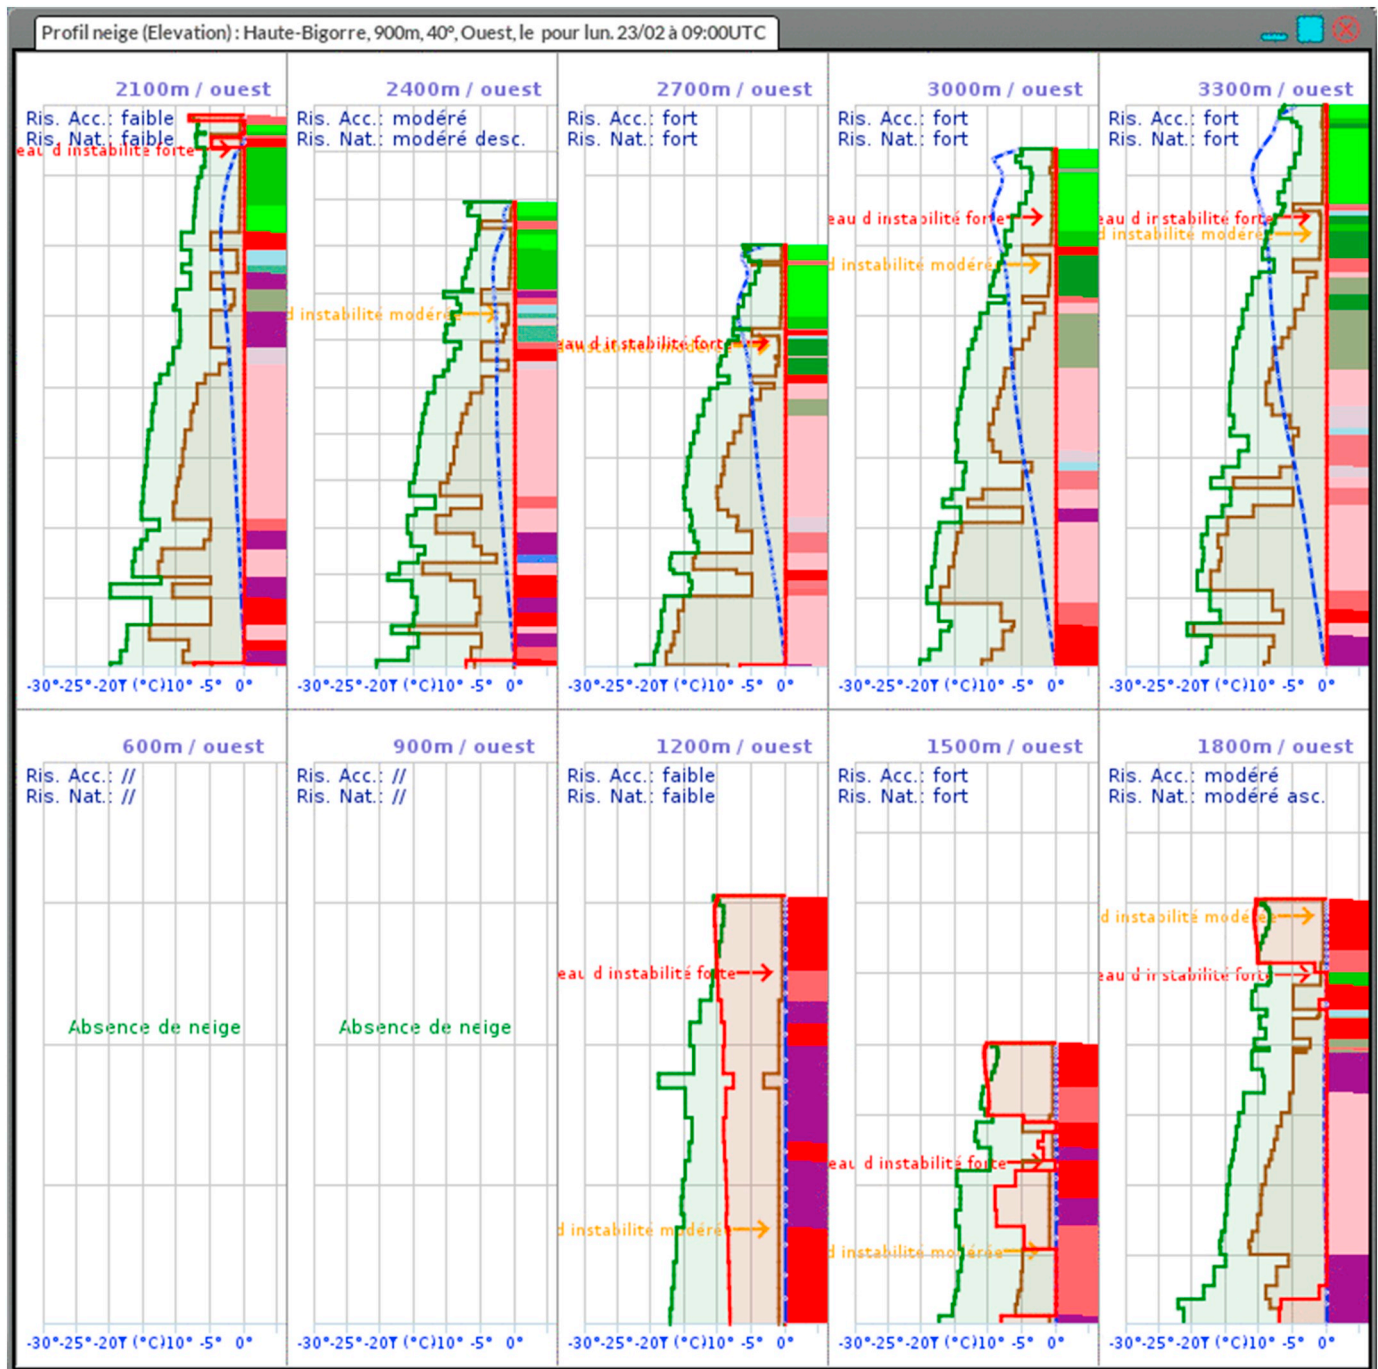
Profil neige (Elevation) : Haute-Bigorre, 900m, 40°, Ouest, le pour lun. 23/02 à 09:00UTC

2100m / ouest
Ris. Acc.: faible
Ris. Nat.: faible
eau d instabilité forte
-30°-25°-20T (°C)10° -5° 0°

2400m / ouest
Ris. Acc.: modéré
Ris. Nat.: modéré desc.
d instabilité modérée
-30°-25°-20T (°C)10° -5° 0°

2700m / ouest
Ris. Acc.: fort
Ris. Nat.: fort
eau d instabilité forte
instabilité modérée
-30°-25°-20T (°C)10° -5° 0°

3000m / ouest
Ris. Acc.: fort
Ris. Nat.: fort
eau d instabilité forte
d instabilité modérée
-30°-25°-20T (°C)10° -5° 0°

3300m / ouest
Ris. Acc.: fort
Ris. Nat.: fort
eau d instabilité forte
d instabilité modérée
-30°-25°-20T (°C)10° -5° 0°

600m / ouest
Ris. Acc.: //
Ris. Nat.: //
Absence de neige
-30°-25°-20T (°C)10° -5° 0°

900m / ouest
Ris. Acc.: //
Ris. Nat.: //
Absence de neige
-30°-25°-20T (°C)10° -5° 0°

1200m / ouest
Ris. Acc.: faible
Ris. Nat.: faible
eau d instabilité forte
d instabilité modérée
-30°-25°-20T (°C)10° -5° 0°

1500m / ouest
Ris. Acc.: fort
Ris. Nat.: fort
eau d instabilité forte
d instabilité modérée
-30°-25°-20T (°C)10° -5° 0°

1800m / ouest
Ris. Acc.: modéré
Ris. Nat.: modéré asc.
d instabilité modérée
eau d instabilité forte
-30°-25°-20T (°C)10° -5° 0°